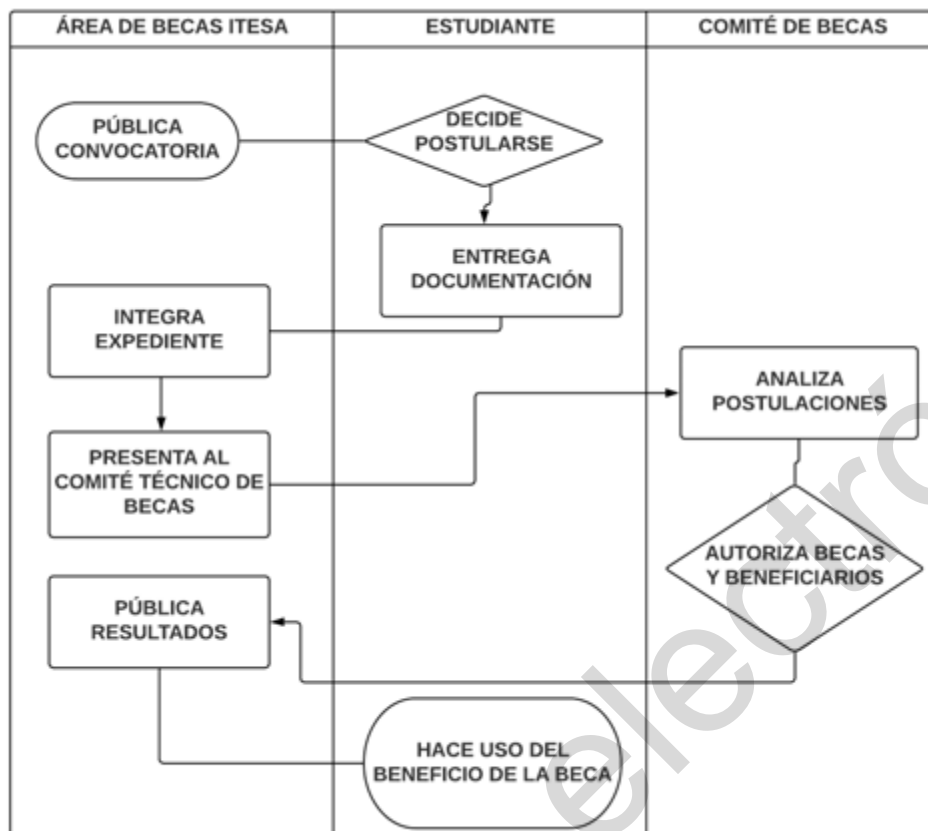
| ÁREA DE BECAS ITESA | ESTUDIANTE | COMITÉ DE BECAS |
|---|---|---|

PÚBLICA CONVOCATORIA

DECIDE POSTULARSE

ENTREGA DOCUMENTACIÓN

INTEGRA EXPEDIENTE

ANALIZA POSTULACIONES

PRESENTA AL COMITÉ TÉCNICO DE BECAS

AUTORIZA BECAS Y BENEFICIARIOS

PÚBLICA RESULTADOS

HACE USO DEL BENEFICIO DE LA BECA

electró